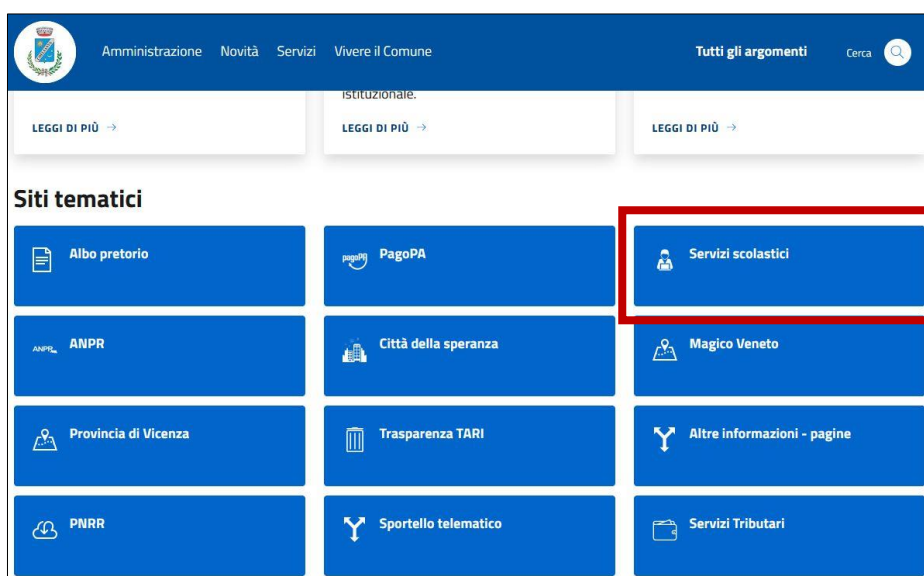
Amministrazione Novità Servizi Vivere il Comune

Tutti gli argomenti Cerca

istituzionale.

LEGGI DI PIÙ →

LEGGI DI PIÙ →

LEGGI DI PIÙ →

Siti tematici

Albo pretorio

pagoPA PagoPA

Servizi scolastici

ANPR ANPR

Città della speranza

Magico Veneto

Provincia di Vicenza

Trasparenza TARI

Altre informazioni - pagine

PNRR

Sportello telematico

Servizi Tributari